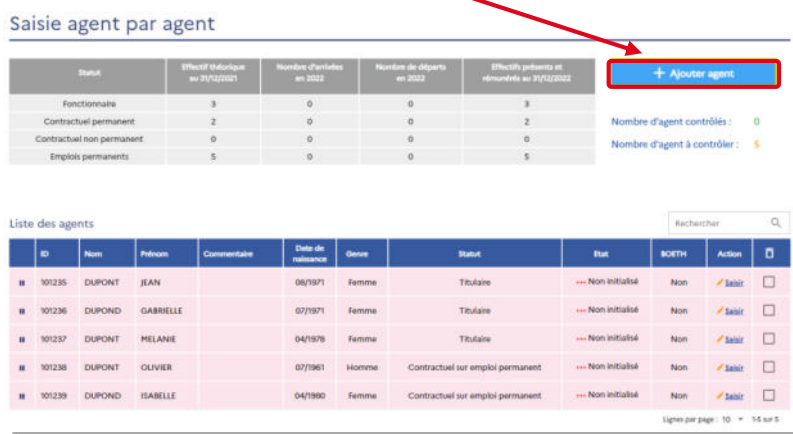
Saisie agent par agent

| Statut | Effectif théorique au 31/12/2021 | Nombre d'arrivées en 2022 | Nombre de départs en 2022 | Effectifs présents et rémunérés au 31/12/2022 |
|---|---|---|---|---|
| Fonctionnaire | 3 | 0 | 0 | 3 |
| Contractuel permanent | 2 | 0 | 0 | 2 |
| Contractuel non permanent | 0 | 0 | 0 | 0 |
| Emplois permanents | 5 | 0 | 0 | 5 |

+ Ajouter agent

Nombre d'agent contrôlés : 0

Nombre d'agent à contrôler : 5

Liste des agents

Rechercher

| | ID | Nom | Prénom | Commentaire | Date de naissance | Genre | Statut | Etat | BOETH | Action | |
|---|---|---|---|---|---|---|---|---|---|---|---|
| | 101235 | DUPONT | JEAN | | 08/1971 | Femme | Titulaire | Non initialisé | Non | Saisir | |
| | 101236 | DUPOND | GABRIELLE | | 07/1971 | Femme | Titulaire | Non initialisé | Non | Saisir | |
| | 101237 | DUPONT | MELANIE | | 04/1978 | Femme | Titulaire | Non initialisé | Non | Saisir | |
| | 101238 | DUPONT | OLIVIER | | 07/1961 | Homme | Contractuel sur emploi permanent | Non initialisé | Non | Saisir | |
| | 101239 | DUPOND | ISABELLE | | 04/1980 | Femme | Contractuel sur emploi permanent | Non initialisé | Non | Saisir | |

Lignes par page : 10 1-5 sur 5